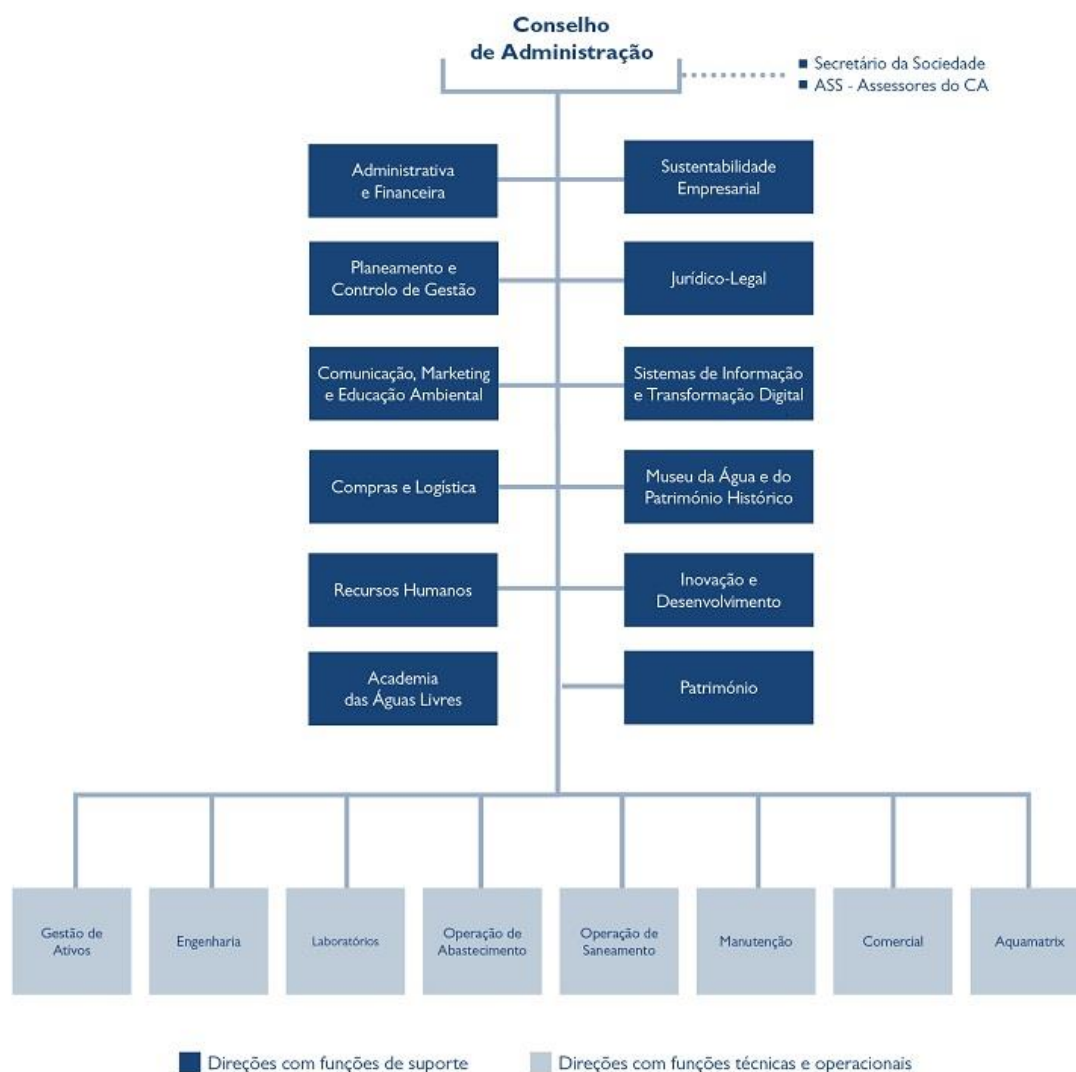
Conselho de Administração

■ Secretário da Sociedade
■ ASS - Assessores do CA

Administrativa e Financeira

Sustentabilidade Empresarial

Planeamento e Controlo de Gestão

Jurídico-Legal

Comunicação, Marketing e Educação Ambiental

Sistemas de Informação e Transformação Digital

Compras e Logística

Museu da Água e do Património Histórico

Recursos Humanos

Inovação e Desenvolvimento

Academia das Águas Livres

Património

Gestão de Ativos

Engenharia

Laboratórios

Operação de Abastecimento

Operação de Saneamento

Manutenção

Comercial

Aquamatrix

Direções com funções de suporte

Direções com funções técnicas e operacionais